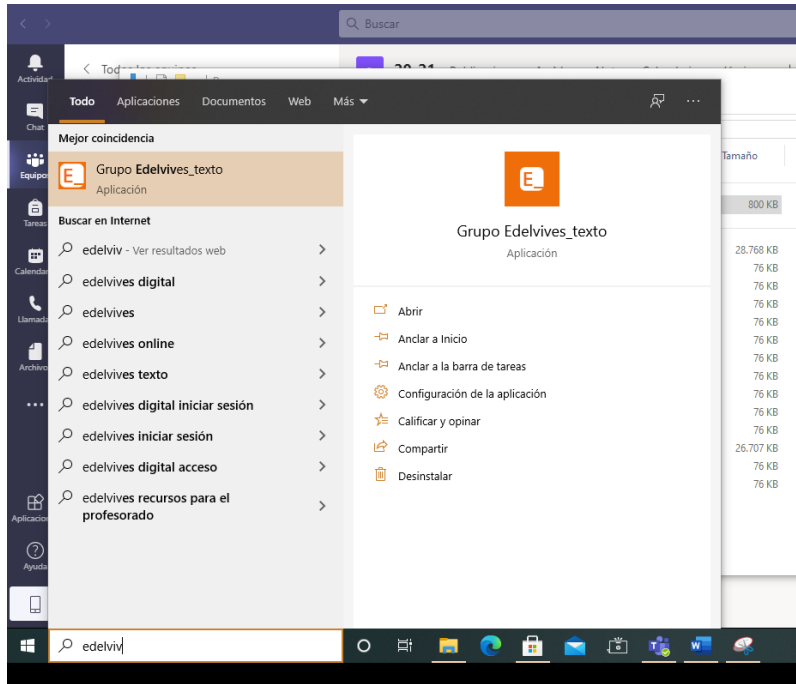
Buscar

Actividad
Chat
Equipos
Tareas
Calendario
Llamadas
Archivos
...
Aplicaciones
Ayuda

Todos los equipos

20-21

Todo Aplicaciones Documentos Web Más

Mejor coincidencia

Grupo Edelvives_texto
Aplicación

Buscar en Internet

edelviv - Ver resultados web
edelvives digital
edelvives
edelvives online
edelvives texto
edelvives digital iniciar sesión
edelvives iniciar sesión
edelvives digital acceso
edelvives recursos para el profesorado

Grupo Edelvives_texto
Aplicación

Abrir
Anclar a Inicio
Anclar a la barra de tareas
Configuración de la aplicación
Calificar y opinar
Compartir
Desinstalar

Tamaño
800 KB
28.768 KB
76 KB
76 KB
76 KB
76 KB
76 KB
76 KB
76 KB
76 KB
76 KB
76 KB
26.707 KB
76 KB
76 KB

edelviv